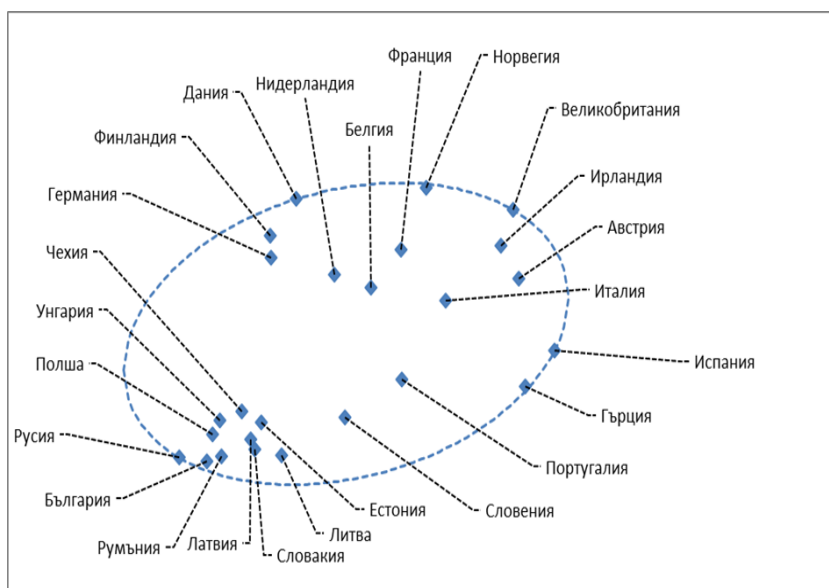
Франция
Норвегия
Дания
Нидерландия
Великобритания
Белгия
Финландия
Ирландия
Германия
Австрия
Чехия
Италия
Унгария
Испания
Полша
Гърция
Русия
Португалия
България
Естония
Словения
Литва
Румъния
Латвия
Словакия